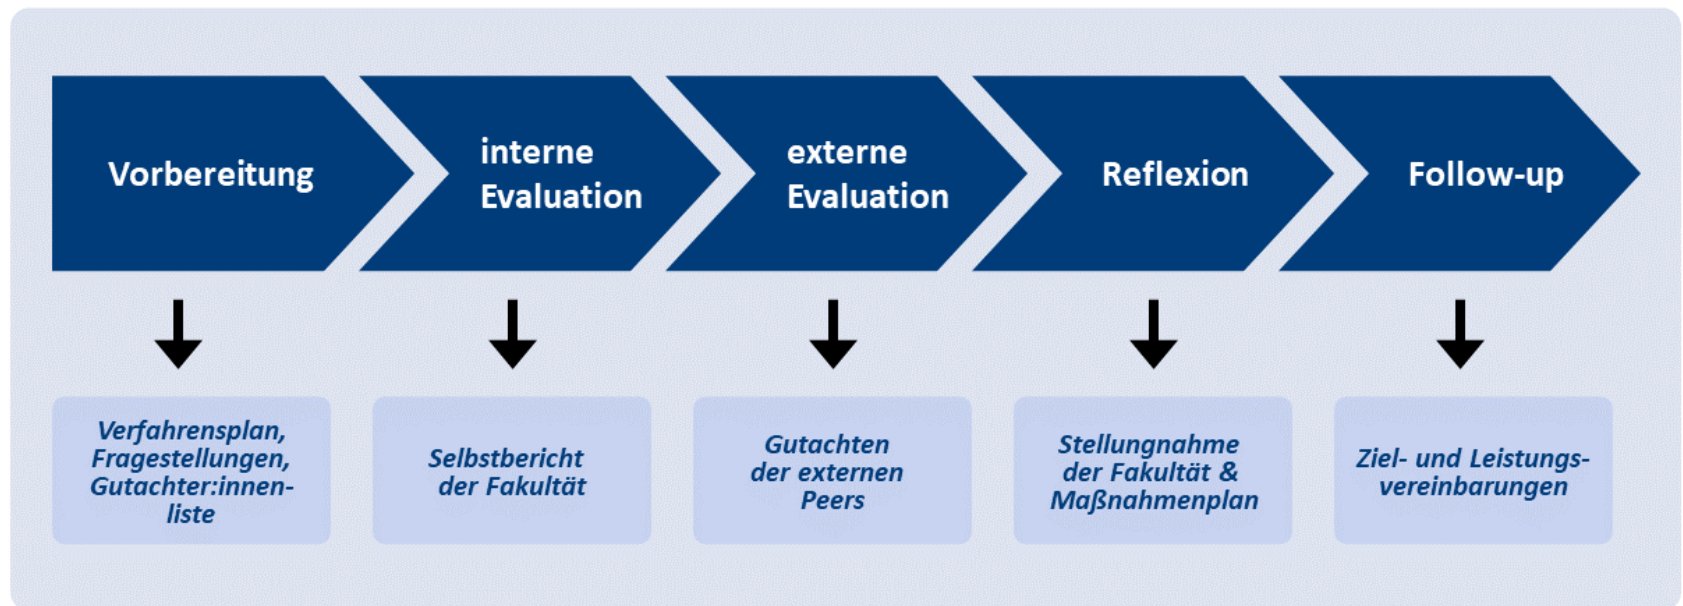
Vorbereitung

interne Evaluation

externe Evaluation

Reflexion

Follow-up

Verfahrensplan, Fragestellungen, Gutachter:innen-liste

Selbstbericht der Fakultät

Gutachten der externen Peers

Stellungnahme der Fakultät & Maßnahmenplan

Ziel- und Leistungs-vereinbarungen